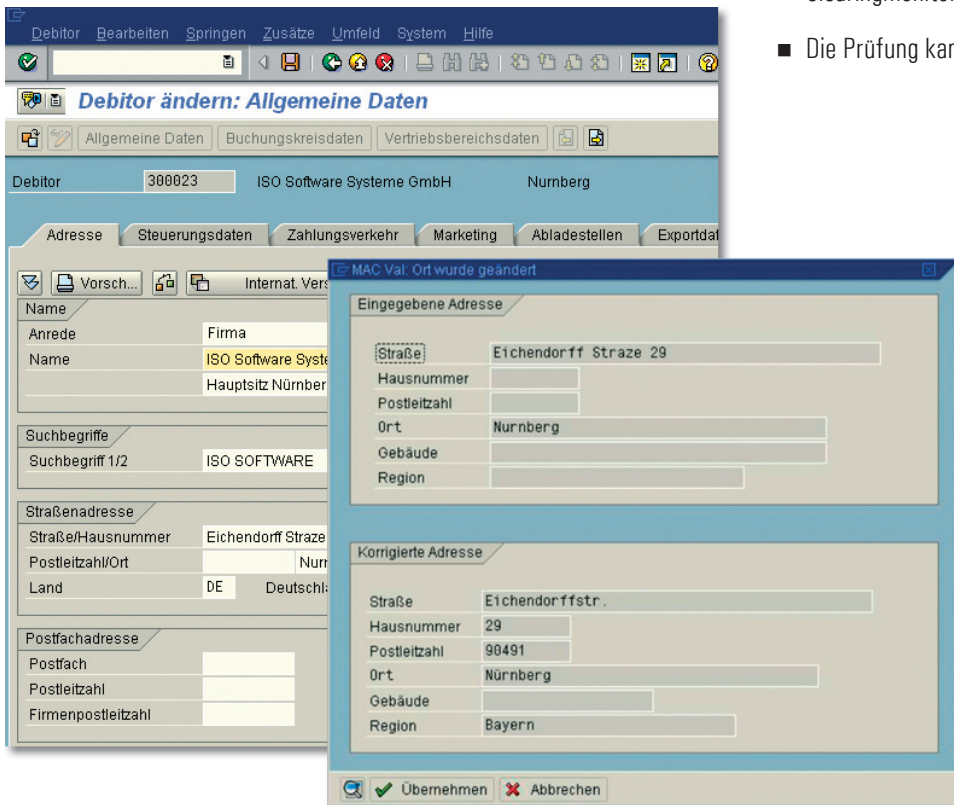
Debitor Bearbeiten Springen Zusätze Umfeld System Hilfe

Debitor ändern: Allgemeine Daten

Allgemeine Daten | Buchungskreisdaten | Vertriebsbereichsdaten

Debitor 300023 ISO Software Systeme GmbH Nurnberg

Adresse | Steuerungsdaten | Zahlungsverkehr | Marketing | Abladestellen | Exportda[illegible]

Vorsch... | Internat. Vers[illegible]

Name
Anrede Firma
Name ISO Software Syste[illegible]
Hauptsitz Nürnber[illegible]

Suchbegriffe
Suchbegriff 1/2 ISO SOFTWARE

Straßenadresse
Straße/Hausnummer Eichendorff Straze
Postleitzahl/Ort Nurn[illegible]
Land DE Deutschl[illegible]

Postfachadresse
Postfach
Postleitzahl
Firmenpostleitzahl

MAC Val: Ort wurde geändert

Eingegebene Adresse
Straße Eichendorff Straze 29
Hausnummer
Postleitzahl
Ort Nurnberg
Gebäude
Region

Korrigierte Adresse
Straße Eichendorffstr.
Hausnummer 29
Postleitzahl 90491
Ort Nürnberg
Gebäude
Region Bayern

Übernehmen | Abbrechen

■ Die Prüfung ka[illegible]